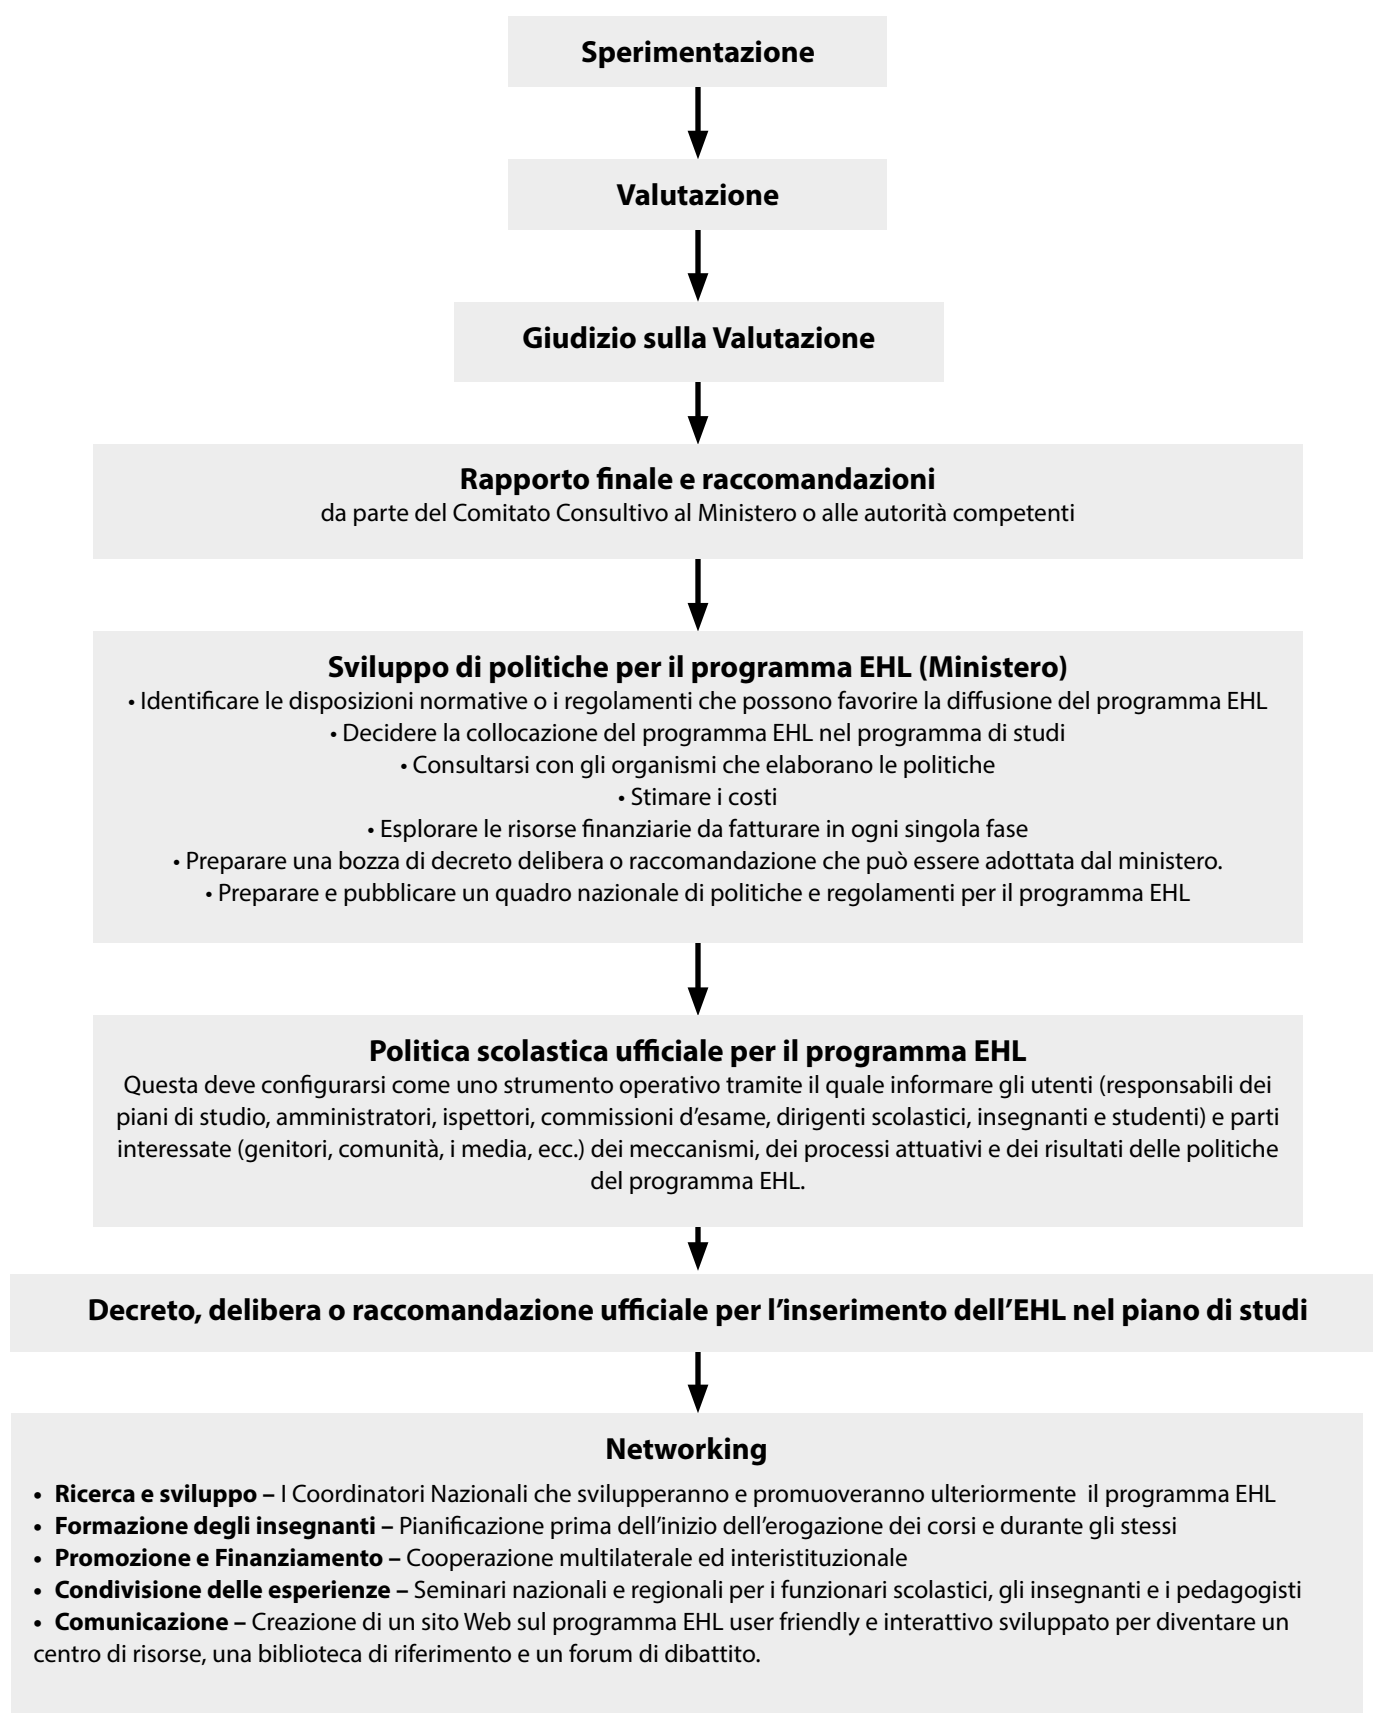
Sperimentazione

Valutazione

Giudizio sulla Valutazione

Rapporto finale e raccomandazioni
da parte del Comitato Consultivo al Ministero o alle autorità competenti

Sviluppo di politiche per il programma EHL (Ministero)
• Identificare le disposizioni normative o i regolamenti che possono favorire la diffusione del programma EHL
• Decidere la collocazione del programma EHL nel programma di studi
• Consultarsi con gli organismi che elaborano le politiche
• Stimare i costi
• Esplorare le risorse finanziarie da fatturare in ogni singola fase
• Preparare una bozza di decreto delibera o raccomandazione che può essere adottata dal ministero.
• Preparare e pubblicare un quadro nazionale di politiche e regolamenti per il programma EHL

Politica scolastica ufficiale per il programma EHL
Questa deve configurarsi come uno strumento operativo tramite il quale informare gli utenti (responsabili dei piani di studio, amministratori, ispettori, commissioni d'esame, dirigenti scolastici, insegnanti e studenti) e parti interessate (genitori, comunità, i media, ecc.) dei meccanismi, dei processi attuativi e dei risultati delle politiche del programma EHL.

Decreto, delibera o raccomandazione ufficiale per l'inserimento dell'EHL nel piano di studi

Networking
• Ricerca e sviluppo – I Coordinatori Nazionali che svilupperanno e promuoveranno ulteriormente il programma EHL
• Formazione degli insegnanti – Pianificazione prima dell'inizio dell'erogazione dei corsi e durante gli stessi
• Promozione e Finanziamento – Cooperazione multilaterale ed interistituzionale
• Condivisione delle esperienze – Seminari nazionali e regionali per i funzionari scolastici, gli insegnanti e i pedagogisti
• Comunicazione – Creazione di un sito Web sul programma EHL user friendly e interattivo sviluppato per diventare un centro di risorse, una biblioteca di riferimento e un forum di dibattito.